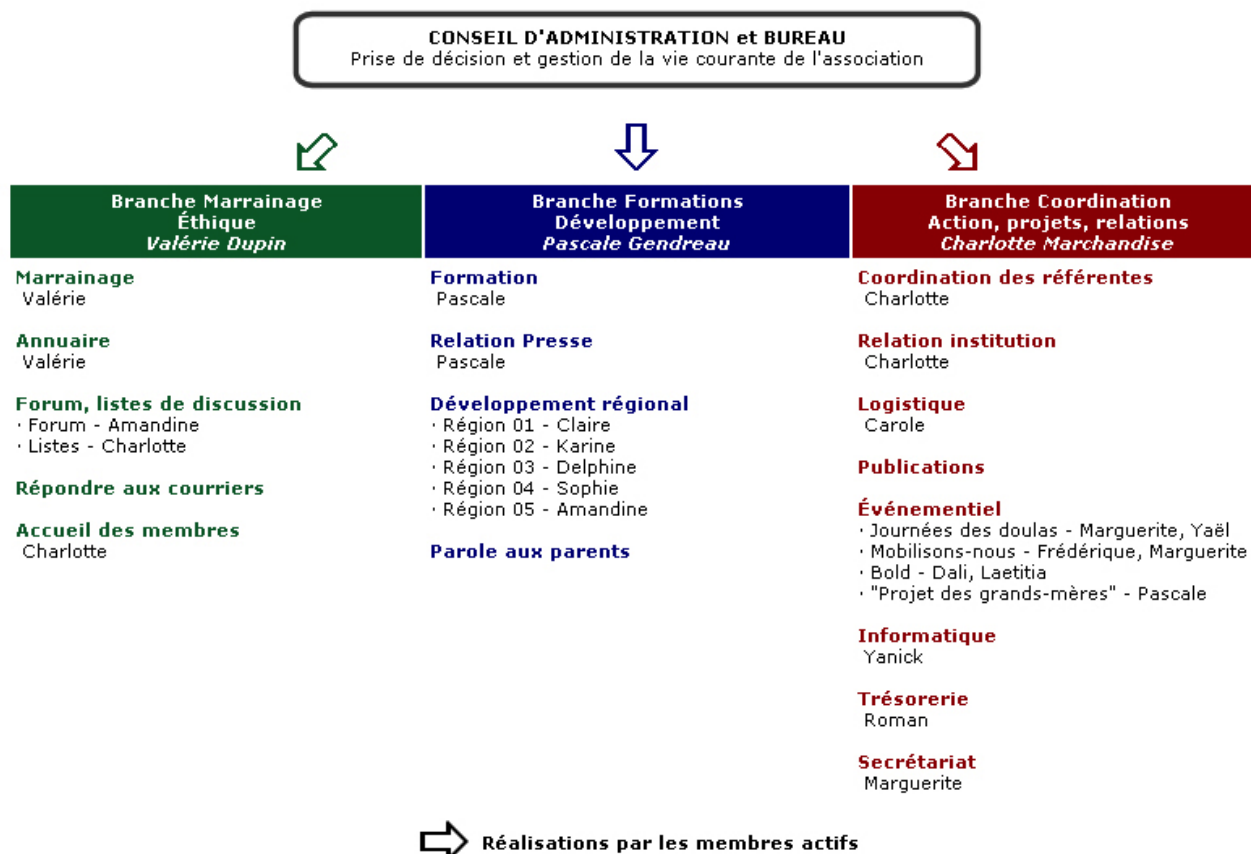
CONSEIL D'ADMINISTRATION et BUREAU
Prise de décision et gestion de la vie courante de l'association

Branche Marrainage
Éthique
*Valérie Dupin*

Marrainage
Valérie

Annuaire
Valérie

Forum, listes de discussion
· Forum - Amandine
· Listes - Charlotte

Répondre aux courriers

Accueil des membres
Charlotte

Branche Formations
Développement
*Pascale Gendreau*

Formation
Pascale

Relation Presse
Pascale

Développement régional
· Région 01 - Claire
· Région 02 - Karine
· Région 03 - Delphine
· Région 04 - Sophie
· Région 05 - Amandine

Parole aux parents

Branche Coordination
Action, projets, relations
*Charlotte Marchandise*

Coordination des référentes
Charlotte

Relation institution
Charlotte

Logistique
Carole

Publications

Événementiel
· Journées des doulas - Marguerite, Yaël
· Mobilisons-nous - Frédérique, Marguerite
· Bold - Dali, Laetitia
· "Projet des grands-mères" - Pascale

Informatique
Yanick

Trésorerie
Roman

Secrétariat
Marguerite

Réalisations par les membres actifs